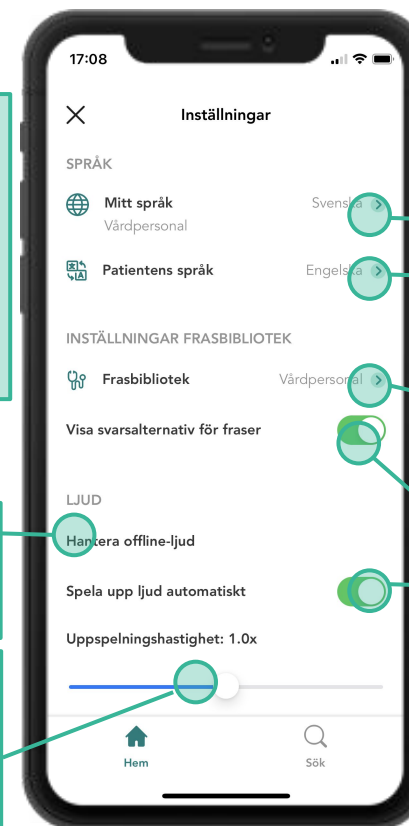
17:08

Inställningar

SPRÅK

Mitt språk
Vårdpersonal

Svenska

Patientens språk

Engelska

INSTÄLLNINGAR FRASBIBLIOTEK

Frasbibliotek

Vårdpersonal

Visa svarsalternativ för fraser

LJUD

Hantera offline-ljud

Spela upp ljud automatiskt

Uppspelningshastighet: 1.0x

Hem

Sök